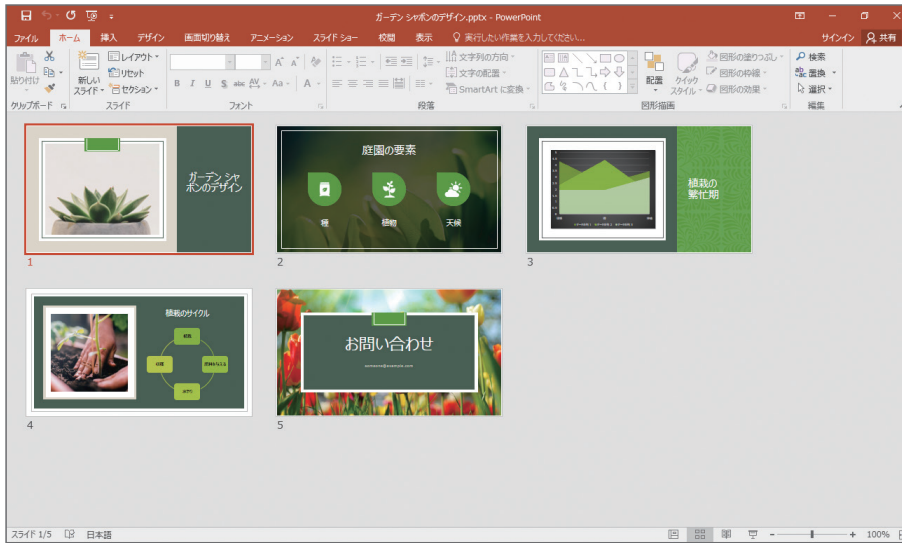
ガーデン シャボンのデザイン.pptx - PowerPoint

ファイル　ホーム　挿入　デザイン　画面切り替え　アニメーション　スライド ショー　校閲　表示　実行したい作業を入力してください...　サインイン　共有

貼り付け　新しいスライド　レイアウト　リセット　セクション　クリップボード　スライド　フォント　段落　文字列の方向　文字の配置　SmartArt に変換　図形描画　配置　クイック スタイル　図形の塗りつぶし　図形の枠線　図形の効果　検索　置換　選択　編集

ガーデン シャボンのデザイン

1

庭園の要素

種

植物

天候

2

植栽の繁忙期

3

植栽のサイクル

4

お問い合わせ

5

スライド 1/5　日本語　100%